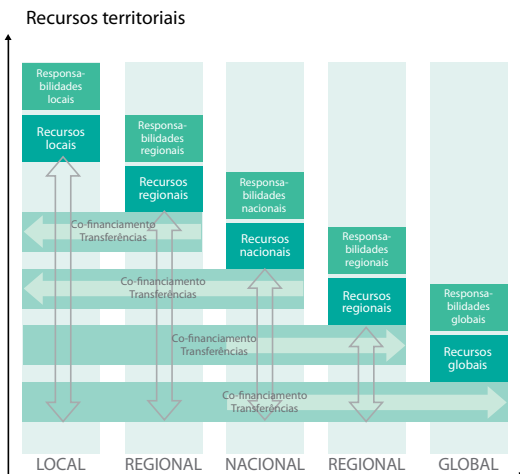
Recursos territoriais

Responsabilidades locais

Recursos locais

Responsabilidades regionais

Recursos regionais

Responsabilidades nacionais

Recursos nacionais

Responsabilidades regionais

Recursos regionais

Responsabilidades globais

Recursos globais

Co-financiamente Transferências

Co-financiamento Transferências

Co-financiamento Transferências

Co-financiamento Transferências

LOCAL REGIONAL NACIONAL REGIONAL GLOBAL